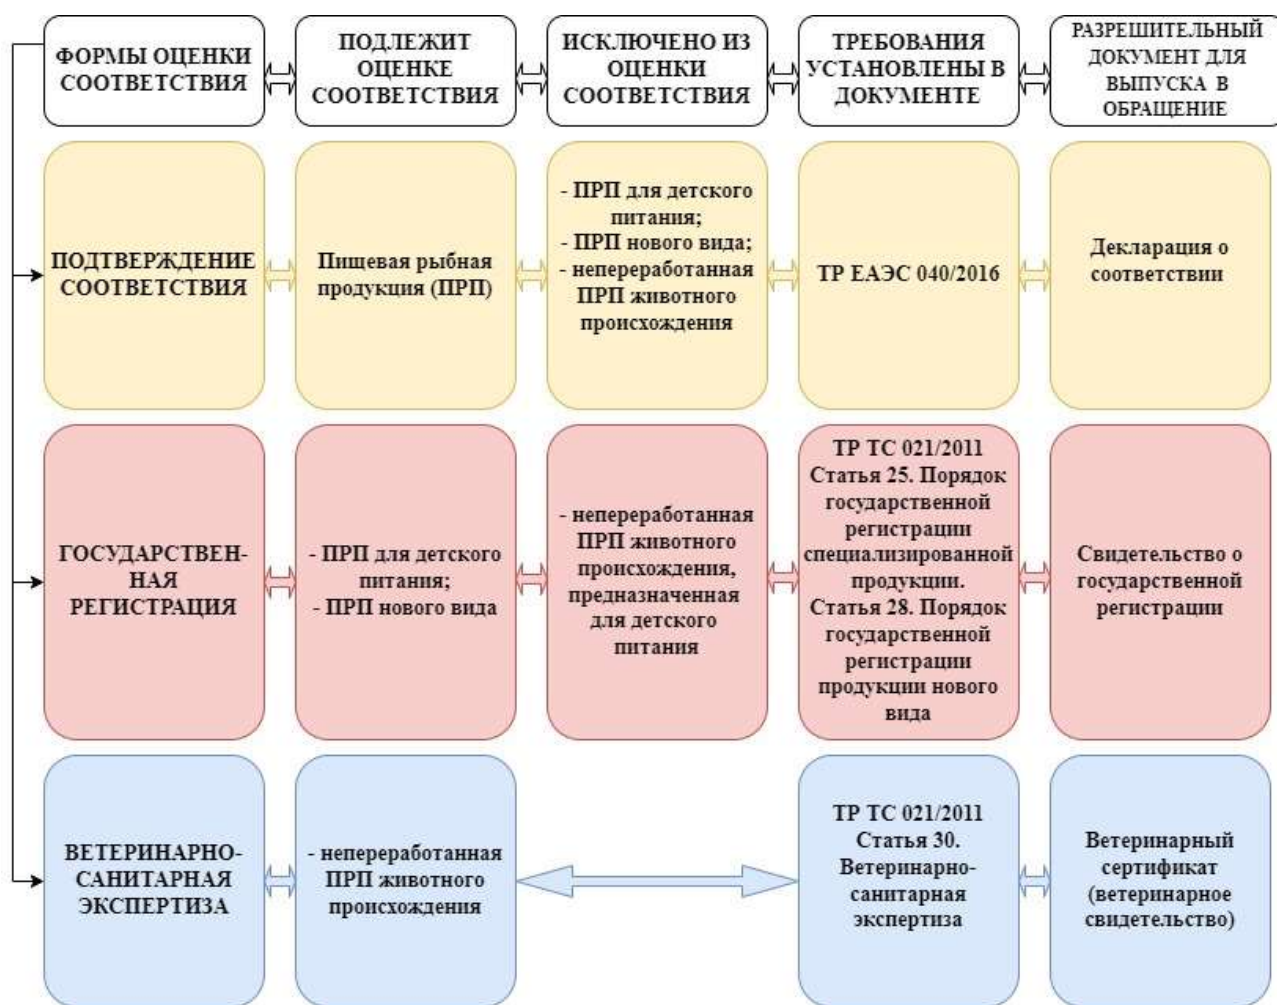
ФОРМЫ ОЦЕНКИ СООТВЕТСТВИЯ

ПОДЛЕЖИТ ОЦЕНКЕ СООТВЕТСТВИЯ

ИСКЛЮЧЕНО ИЗ ОЦЕНКИ СООТВЕТСТВИЯ

ТРЕБОВАНИЯ УСТАНОВЛЕНЫ В ДОКУМЕНТЕ

РАЗРЕШИТЕЛЬНЫЙ ДОКУМЕНТ ДЛЯ ВЫПУСКА В ОБРАЩЕНИЕ

ПОДТВЕРЖДЕНИЕ СООТВЕТСТВИЯ

Пищевая рыбная продукция (ПРП)

- ПРП для детского питания;
- ПРП нового вида;
- непереработанная ПРП животного происхождения

ТР ЕАЭС 040/2016

Декларация о соответствии

ГОСУДАРСТВЕН-НАЯ РЕГИСТРАЦИЯ

- ПРП для детского питания;
- ПРП нового вида

- непереработанная ПРП животного происхождения, предназначенная для детского питания

ТР ТС 021/2011
Статья 25. Порядок государственной регистрации специализированной продукции.
Статья 28. Порядок государственной регистрации продукции нового вида

Свидетельство о государственной регистрации

ВЕТЕРИНАРНО-САНИТАРНАЯ ЭКСПЕРТИЗА

- непереработанная ПРП животного происхождения

ТР ТС 021/2011
Статья 30. Ветеринарно-санитарная экспертиза

Ветеринарный сертификат (ветеринарное свидетельство)